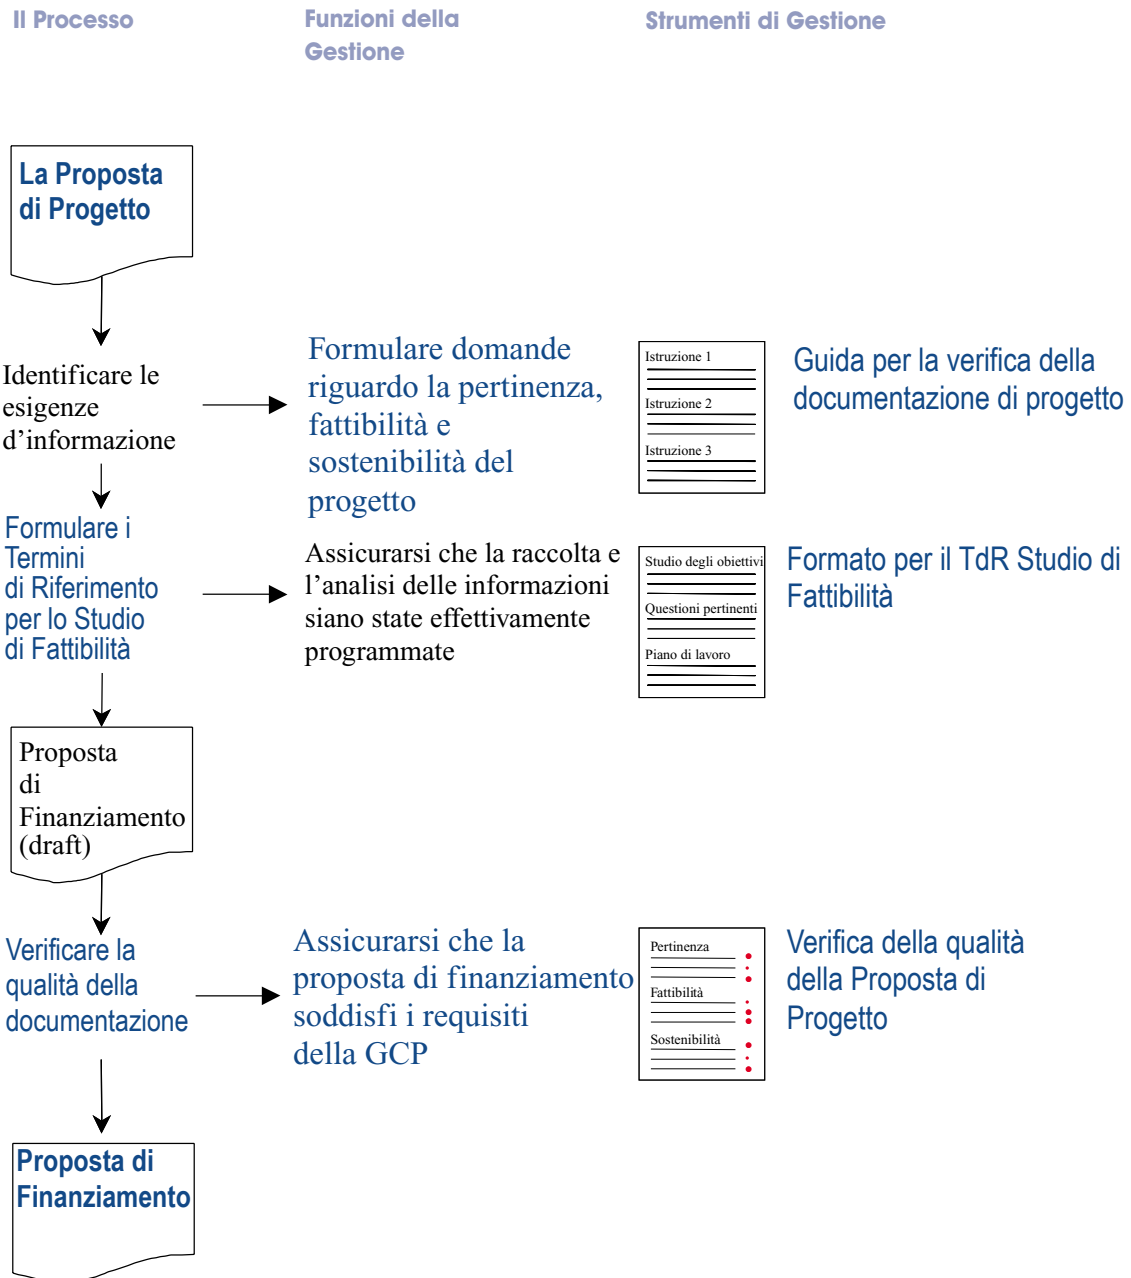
Il Processo

Funzioni della Gestione

Strumenti di Gestione

La Proposta di Progetto

Identificare le esigenze d'informazione

Formulare domande riguardo la pertinenza, fattibilità e sostenibilità del progetto

Istruzione 1

Istruzione 2

Istruzione 3

Guida per la verifica della documentazione di progetto

Formulare i Termini di Riferimento per lo Studio di Fattibilità

Assicurarsi che la raccolta e l'analisi delle informazioni siano state effettivamente programmate

Studio degli obiettivi

Questioni pertinenti

Piano di lavoro

Formato per il TdR Studio di Fattibilità

Proposta di Finanziamento (draft)

Verificare la qualità della documentazione

Assicurarsi che la proposta di finanziamento soddisfi i requisiti della GCP

Pertinenza

Fattibilità

Sostenibilità

Verifica della qualità della Proposta di Progetto

Proposta di Finanziamento